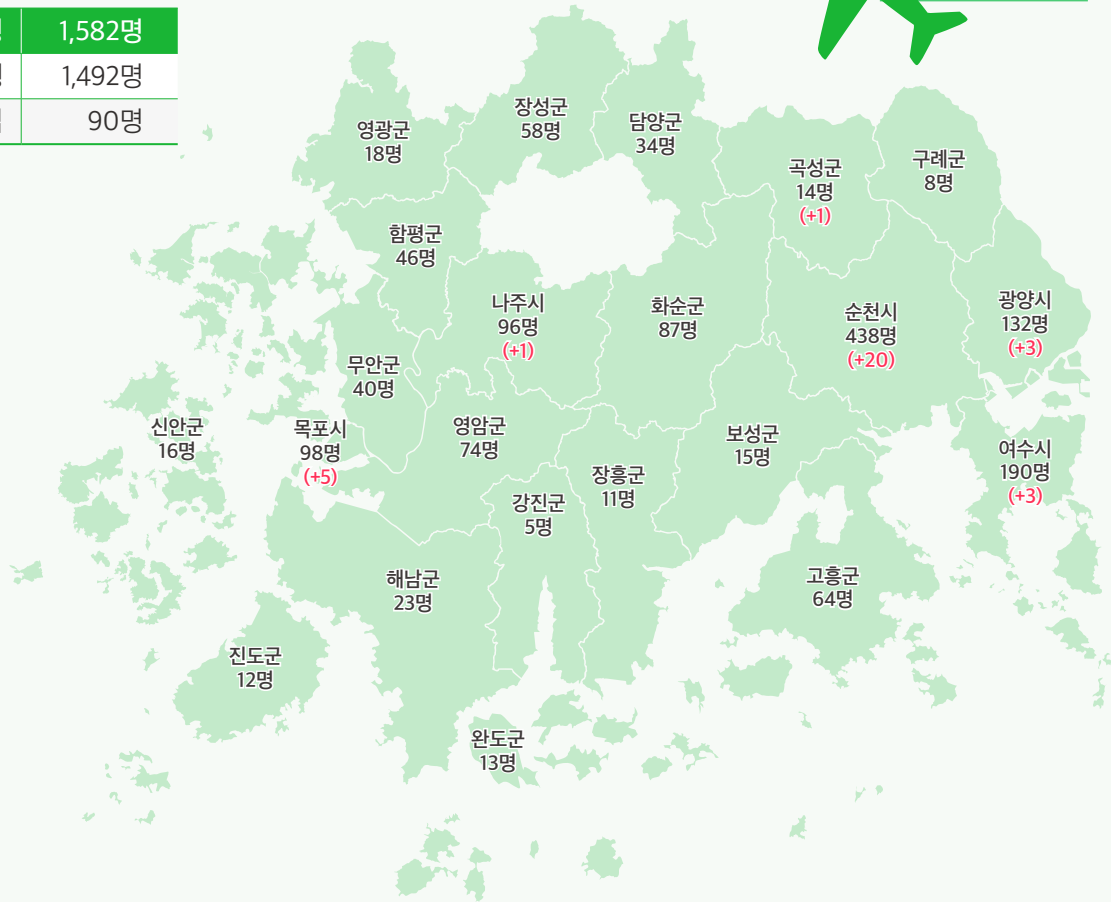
| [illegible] | 1,582명 |
|---|---|
| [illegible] | 1,492명 |
| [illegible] | 90명 |

영광군 18명

장성군 58명

담양군 34명

곡성군 14명 (+1)

구례군 8명

함평군 46명

나주시 96명 (+1)

화순군 87명

순천시 438명 (+20)

광양시 132명 (+3)

무안군 40명

신안군 16명

목포시 98명 (+5)

영암군 74명

보성군 15명

여수시 190명 (+3)

장흥군 11명

강진군 5명

해남군 23명

고흥군 64명

진도군 12명

완도군 13명